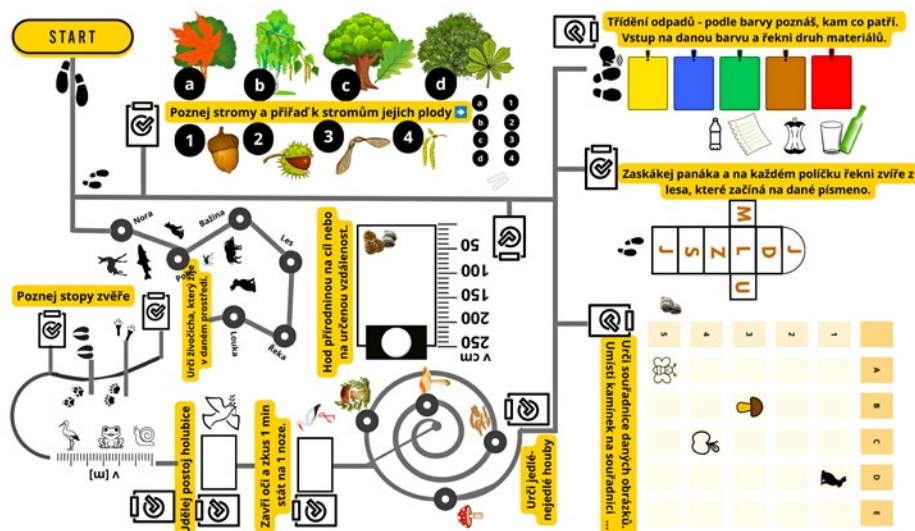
START

a b c d

Poznej stromy a přiřaď k stromům jejich plody ➡

1 2 3 4

a 1
b 2
c 3
d 4

Třídění odpadů - podle barvy poznáš, kam co patří. Vstup na danou barvu a řekni druh materiálů.

Zaskákej panáka a na každém políčku řekni zvíře z lesa, které začíná na dané písmeno.

J S Z L M D U J

Nora
Bažina
Les
Pole
Louka
Řeka

Urči živočicha, který žije v daném prostředí.

Poznej stopy zvěře

Hod přírodninou na cíl nebo na určenou vzdálenost.

50
100
150
200
250
v cm

Urči souřadnice daných obrázků. Umísti kamínek na souřadnici ...

1 2 3 4 5
A B C D E

Urči jedlé-nejedlé houby

Zavři oči a zkus 1 min stát na 1 noze.

Udělej postoj holubice

v [m]